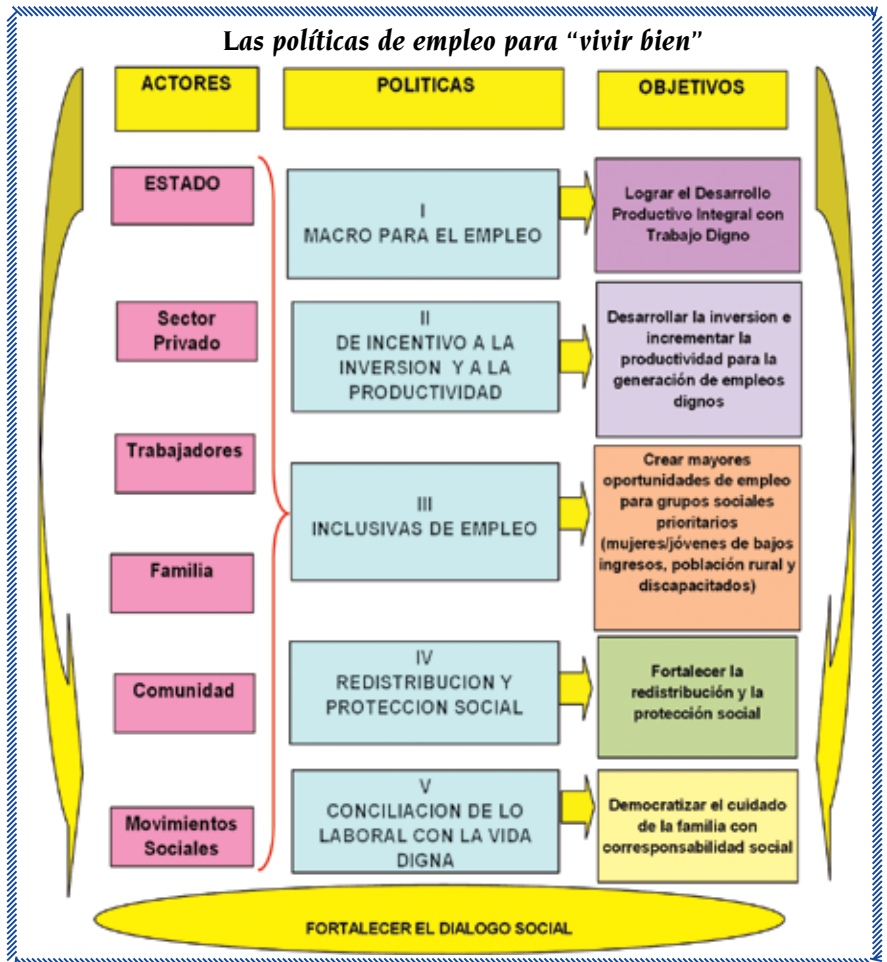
Las políticas de empleo para "vivir bien"

ACTORES

POLITICAS

OBJETIVOS

ESTADO

Sector Privado

Trabajadores

Familia

Comunidad

Movimientos Sociales

I
MACRO PARA EL EMPLEO

Lograr el Desarrollo Productivo Integral con Trabajo Digno

II
DE INCENTIVO A LA INVERSION Y A LA PRODUCTIVIDAD

Desarrollar la inversion e incrementar la productividad para la generación de empleos dignos

III
INCLUSIVAS DE EMPLEO

Crear mayores oportunidades de empleo para grupos sociales prioritarios (mujeres/jóvenes de bajos ingresos, población rural y discapacitados)

IV
REDISTRIBUCION Y PROTECCION SOCIAL

Fortalecer la redistribución y la protección social

V
CONCILIACION DE LO LABORAL CON LA VIDA DIGNA

Democratizar el cuidado de la familia con corresponsabilidad social

FORTALECER EL DIALOGO SOCIAL